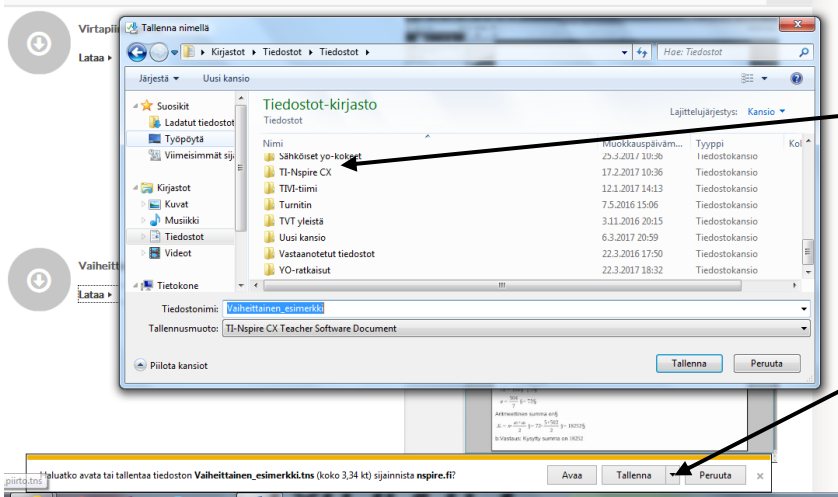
Virtapii
Lataa ▸

Tallenna nimellä

Kirjastot ▸ Tiedostot ▸ Tiedostot ▸

Hae: Tiedostot

Järjestä ▾ Uusi kansio

Suosikit
Ladatut tiedostot
Työpöytä
Viimeisimmät sij

Kirjastot
Kuvat
Musiikki
Tiedostot
Videot

Tietokone

Tiedostot-kirjasto
Tiedostot

Lajittelujärjestys: Kansio ▾

| Nimi | Muokkauspäiväm... | Tyyppi | Ko |
|---|---|---|---|
| Sähköiset yo-kokeet | 25.3.2017 10:36 | Tiedostokansio | |
| TI-Nspire CX | 17.2.2017 10:36 | Tiedostokansio | |
| TIVI-tiimi | 12.1.2017 14:13 | Tiedostokansio | |
| Turnitin | 7.5.2016 15:06 | Tiedostokansio | |
| TVT yleistä | 3.11.2016 20:15 | Tiedostokansio | |
| Uusi kansio | 6.3.2017 20:59 | Tiedostokansio | |
| Vastaanotetut tiedostot | 22.3.2016 17:50 | Tiedostokansio | |
| YO-ratkaisut | 22.3.2017 18:32 | Tiedostokansio | |

Tiedostonimi: Vaiheittainen_esimerkki
Tallennusmuoto: TI-Nspire CX Teacher Software Document

Piilota kansiot

Tallenna Peruuta

Vaiheitt
Lataa ▸

Aritmeettinen summa eriļ
b.Vastaus: Kysytty summa on 16252

piirto.tns

Haluatko avata tai tallentaa tiedoston Vaiheittainen_esimerkki.tns (koko 3,34 kt) sijainnista nspire.fi?

Avaa Tallenna ▾ Peruuta ×